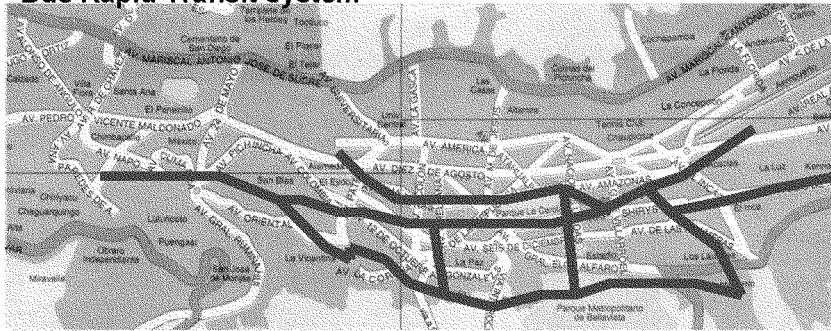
Bus Rapid Transit System

Cementerio de San Diego

El Placer

El Tejar

AV. MARISCAL ANTONIO JOSE DE SUCRE

AV. MARISCAL SANTOS

Cochapamba

La Florida

Santa Ana

El Panecillo

AV. PEDRO VICENTE MALDONADO

Chimbacalle

México

AV. 24 DE MAYO

UNIVERSITARIA

Las Casas

Alameda

La Concepción

Tennis Club

AV. AMERICA

AV. DIEZ DE AGOSTO

AV. AMAZONAS

San Blas

La Luz

Chilibulo

Chaguarquingo

Lulincoto

AV. ORIENTAL

Parque La Carolina

SHYRIS

AV. SEIS DE DICIEMBRE

AV. DE LOS

Puengasi

Obrero Independiente

La Vicentina

12 DE OCTUBRE

La Paz

GONZALEZ

ELOY ALFARO

San José de Monjas

Parque Metropolitano de Batallata

Miravalle